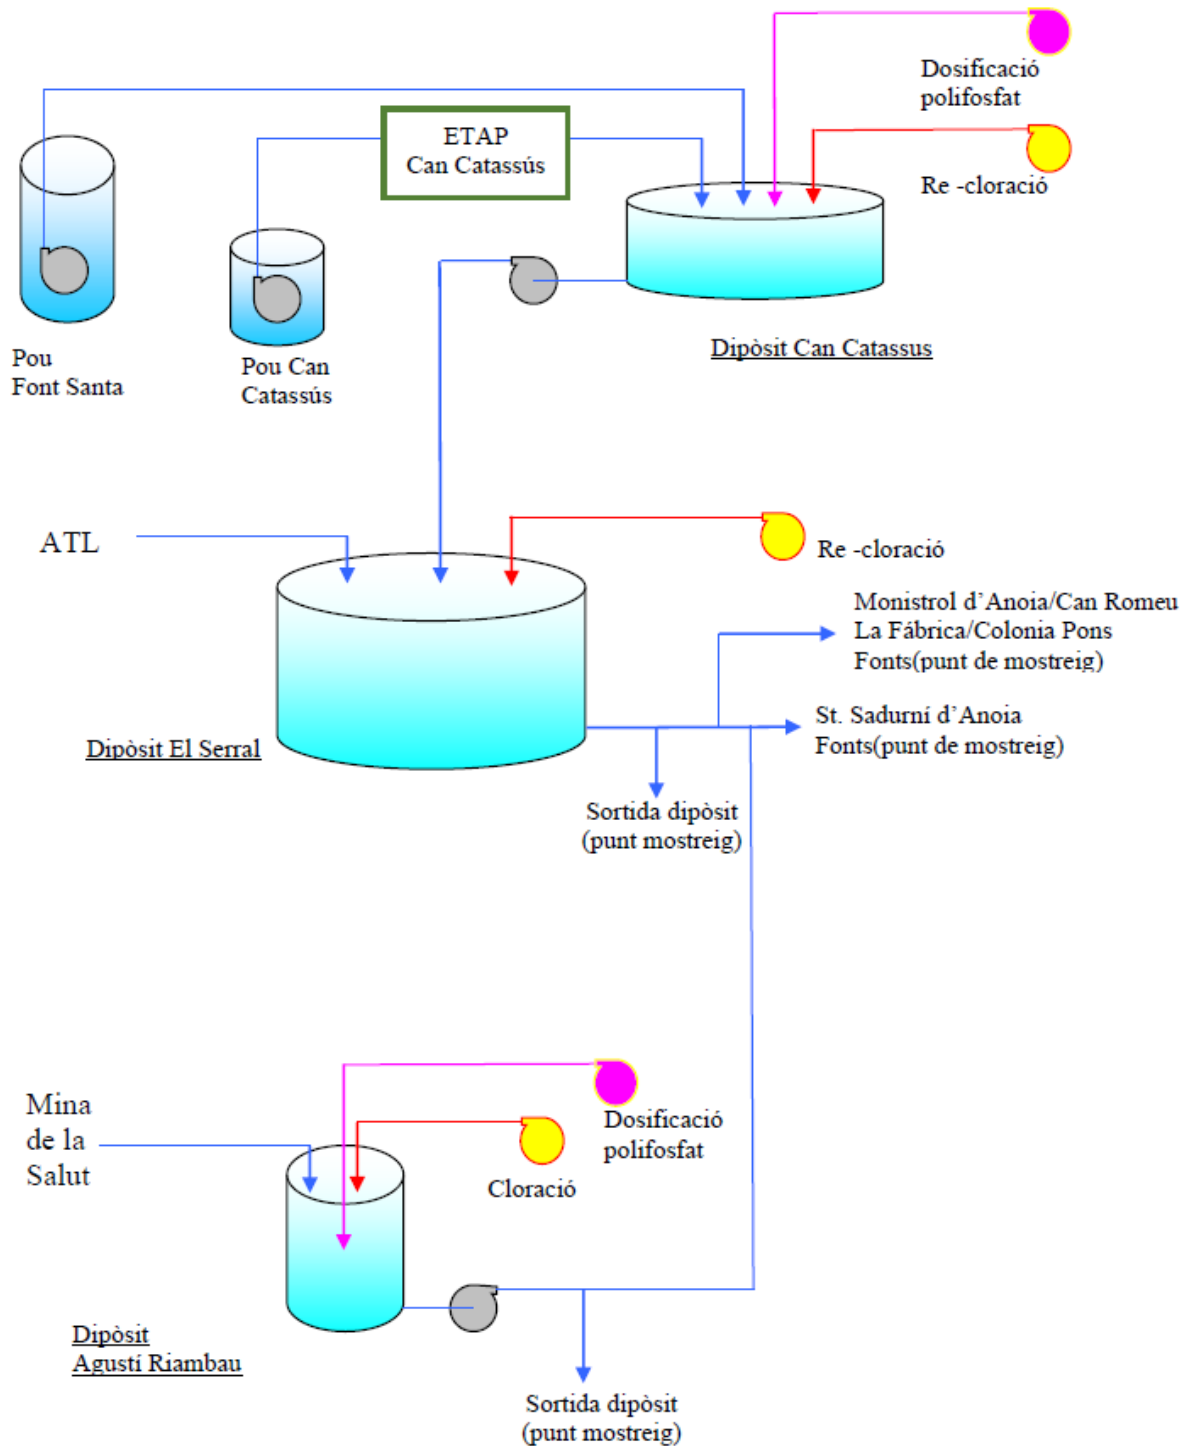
Dosificació
polifosfat

ETAP
Can Catassús

Re -cloració

Pou
Font Santa

Pou Can
Catassús

Dipòsit Can Catassus

ATL

Re -cloració

Monistrol d'Anoia/Can Romeu
La Fábrica/Colonia Pons
Fonts(punt de mostreig)

Dipòsit El Serral

St. Sadurní d'Anoia
Fonts(punt de mostreig)

Sortida dipòsit
(punt mostreig)

Mina
de la
Salut

Dosificació
polifosfat

Cloració

Dipòsit
Agustí Riambau

Sortida dipòsit
(punt mostreig)